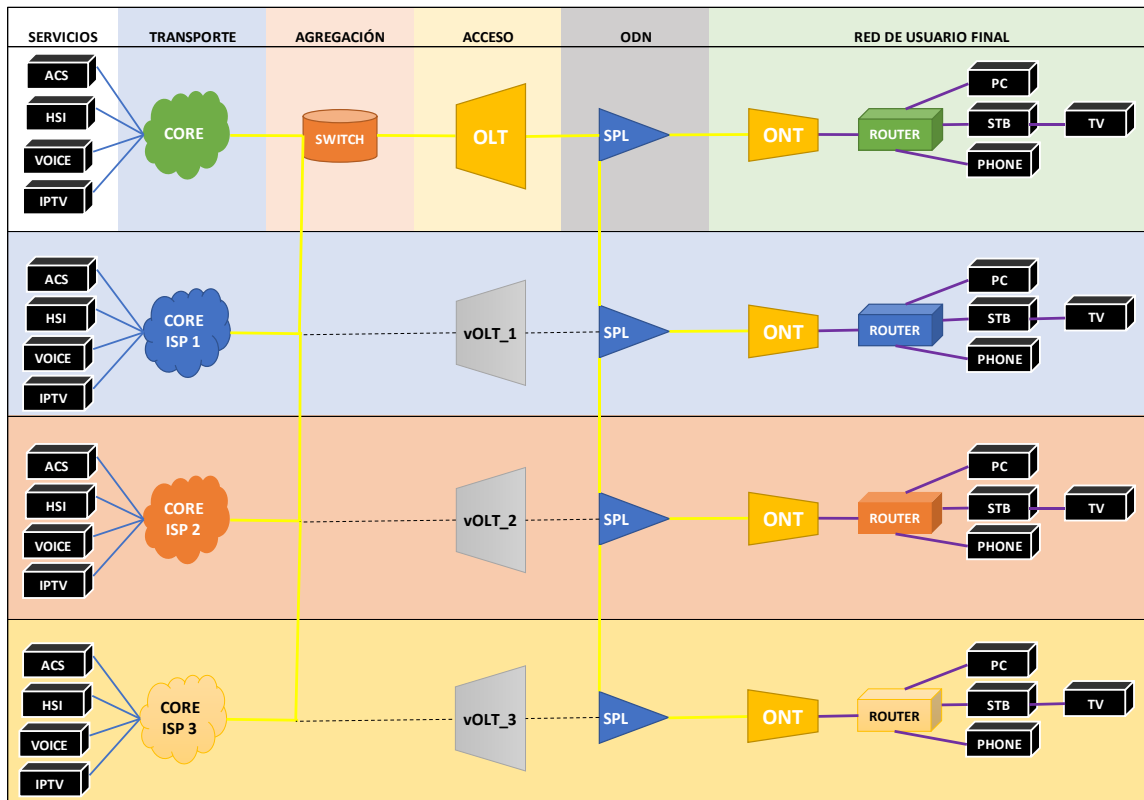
SERVICIOS TRANSPORTE AGREGACIÓN ACCESO ODN RED DE USUARIO FINAL

ACS
HSI
VOICE
IPTV
CORE
SWITCH
OLT
SPL
ONT
ROUTER
PC
STB
TV
PHONE

ACS
HSI
VOICE
IPTV
CORE ISP 1
vOLT_1
SPL
ONT
ROUTER
PC
STB
TV
PHONE

ACS
HSI
VOICE
IPTV
CORE ISP 2
vOLT_2
SPL
ONT
ROUTER
PC
STB
TV
PHONE

ACS
HSI
VOICE
IPTV
CORE ISP 3
vOLT_3
SPL
ONT
ROUTER
PC
STB
TV
PHONE